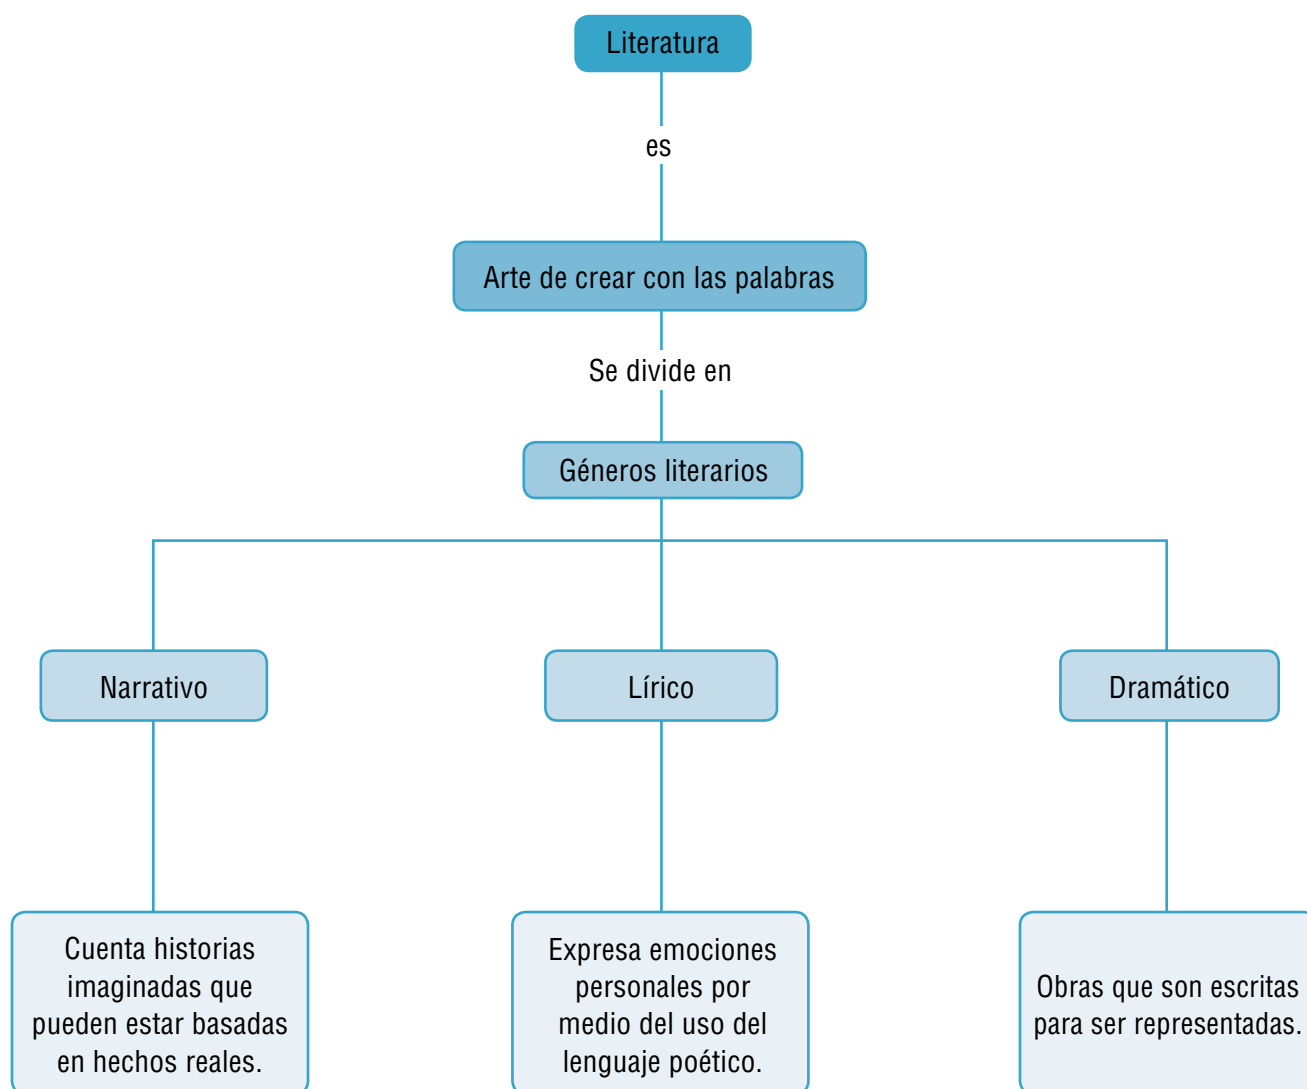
Literatura

es

Arte de crear con las palabras

Se divide en

Géneros literarios

Narrativo

Lírico

Dramático

Cuenta historias imaginadas que pueden estar basadas en hechos reales.

Expresa emociones personales por medio del uso del lenguaje poético.

Obras que son escritas para ser representadas.